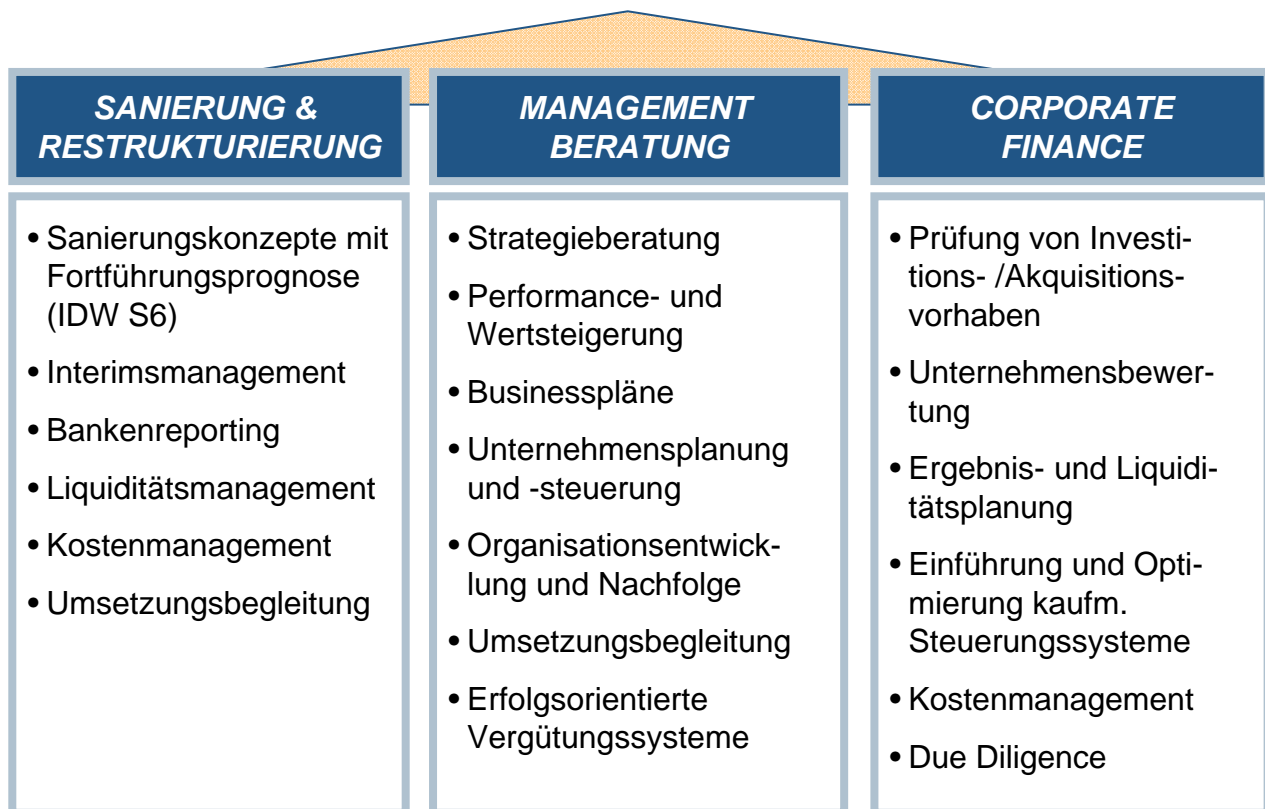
SANIERUNG & RESTRUKTURIERUNG

• Sanierungskonzepte mit Fortführungsprognose (IDW S6)
• Interimsmanagement
• Bankenreporting
• Liquiditätsmanagement
• Kostenmanagement
• Umsetzungsbegleitung

MANAGEMENT BERATUNG

• Strategieberatung
• Performance- und Wertsteigerung
• Businesspläne
• Unternehmensplanung und -steuerung
• Organisationsentwicklung und Nachfolge
• Umsetzungsbegleitung
• Erfolgsorientierte Vergütungssysteme

CORPORATE FINANCE

• Prüfung von Investitions- /Akquisitionsvorhaben
• Unternehmensbewertung
• Ergebnis- und Liquiditätsplanung
• Einführung und Optimierung kaufm. Steuerungssysteme
• Kostenmanagement
• Due Diligence